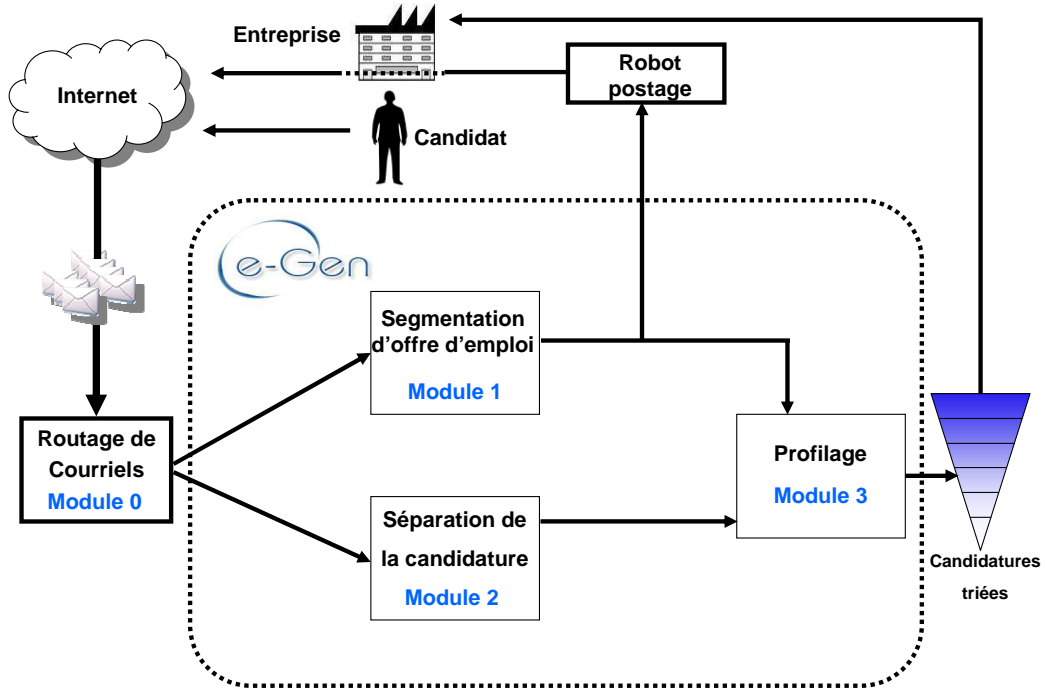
Entreprise

Robot postage

Internet

Candidat

e-Gen

Segmentation d'offre d'emploi
Module 1

Routage de Courriels
Module 0

Profilage
Module 3

Séparation de la candidature
Module 2

Candidatures triées